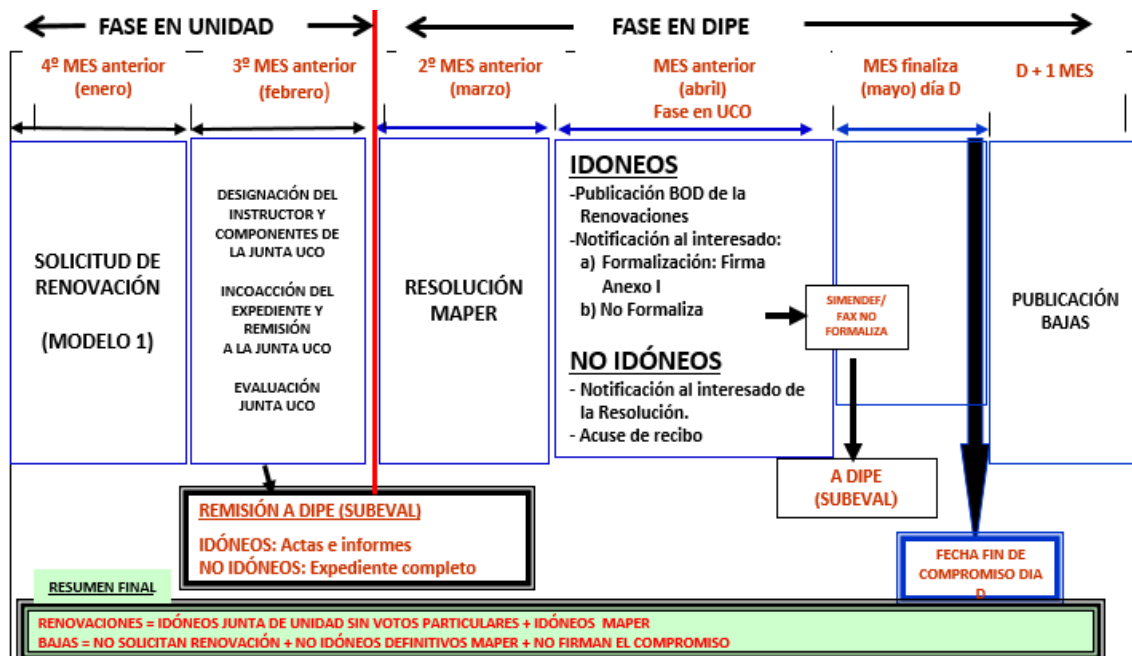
FASE EN UNIDAD

FASE EN DIPE

4º MES anterior (enero)

3º MES anterior (febrero)

2º MES anterior (marzo)

MES anterior (abril) Fase en UCO

MES finaliza (mayo) día D

D + 1 MES

SOLICITUD DE RENOVACIÓN

(MODELO 1)

DESIGNACIÓN DEL INSTRUCTOR Y COMPONENTES DE LA JUNTA UCO

INCOACCIÓN DEL EXPEDIENTE Y REMISIÓN A LA JUNTA UCO

EVALUACIÓN JUNTA UCO

RESOLUCIÓN MAPER

IDONEOS

-Publicación BOD de la Renovaciones
-Notificación al interesado:
a) Formalización: Firma Anexo I
b) No Formaliza

NO IDÓNEOS

- Notificación al interesado de la Resolución.
- Acuse de recibo

SIMENDEF/ FAX NO FORMALIZA

PUBLICACIÓN BAJAS

A DIPE (SUBEVAL)

REMISIÓN A DIPE (SUBEVAL)

IDÓNEOS: Actas e informes
NO IDÓNEOS: Expediente completo

FECHA FIN DE COMPROMISO DIA D

RESUMEN FINAL

RENOVACIONES = IDÓNEOS JUNTA DE UNIDAD SIN VOTOS PARTICULARES + IDÓNEOS MAPER
BAJAS = NO SOLICITAN RENOVACIÓN + NO IDÓNEOS DEFINITIVOS MAPER + NO FIRMAN EL COMPROMISO